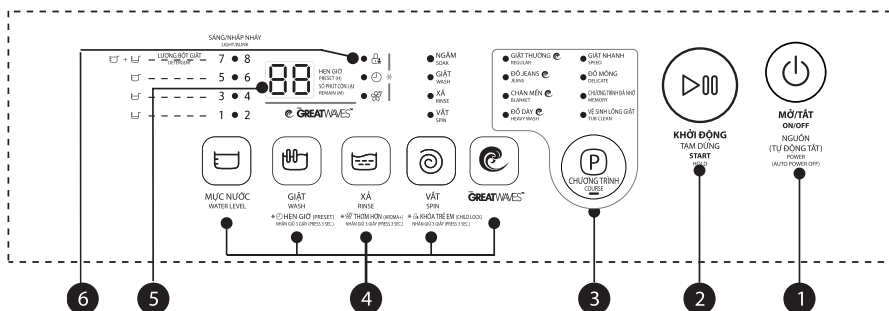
SÁNG/NHẤP NHÁY
LIGHT/BLINK

+ LƯỢNG BỘT GIẶT
DETERGENT
7 8
5 6
3 4
1 2

88
HẸN GIỜ
PRESET (H)
SỐ PHÚT CÒN LẠI
REMAIN (M)

GREATWAVES

NGÂM
SOAK
GIẶT
WASH
XẢ
RINSE
VẮT
SPIN

GIẶT THƯỜNG
REGULAR
ĐỒ JEANS
JEANS
CHĂN MỀN
BLANKET
ĐỒ DÀY
HEAVY WASH
GIẶT NHANH
SPEED
ĐỒ MỎNG
DELICATE
CHƯƠNG TRÌNH ĐÃ NHỚ
MEMORY
VỆ SINH LỒNG GIẶT
TUB CLEAN

KHỞI ĐỘNG
TẠM DỪNG
START
HOLD

MỞ/TẮT
ON/OFF
NGUỒN
(TỰ ĐỘNG TẮT)
POWER
(AUTO POWER OFF)

MỰC NƯỚC
WATER LEVEL
GIẶT
WASH
HẸN GIỜ (PRESET)
NHẤN GIỮ 3 GIÂY (PRESS 3 SEC)
XẢ
RINSE
THƠM HƠN (AROMA+)
NHẤN GIỮ 3 GIÂY (PRESS 3 SEC)
VẮT
SPIN
KHÓA TRẺ EM (CHILD LOCK)
NHẤN GIỮ 3 GIÂY (PRESS 3 SEC)
GREATWAVES

P
CHƯƠNG TRÌNH
COURSE

6 5 4 3 2 1